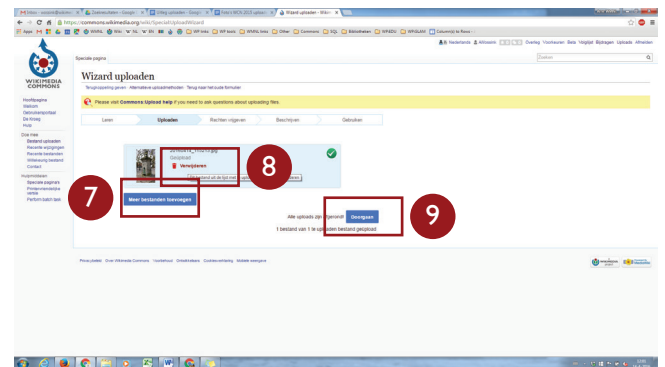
Inbox - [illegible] | Commons:Artikel - Google | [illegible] | Yelle's WCN 2015 upload | Wizard uploaden - Wikim

https://commons.wikimedia.org/wiki/Special:UploadWizard

Apps | WMNL | Wiki | NL | EN | WP links | WP basis | WMNL links | Other | Commons | SQL | Bibliotheken | WMEDU | WPGLAM | Column(s) to Rows

Nederlands | Afhiswim | Overleg | Voorkeuren | Bèta | Volglijst | Bijdragen | Uploads | Afmelden

Speciale pagina | Zoeken

WIKIMEDIA COMMONS

Hoofdpagina
Welkom
Gebruikersportaal
De Kroeg
Hulp

Doe mee
Bestand uploaden
Recente wijzigingen
Recente bestanden
Willekeurig bestand
Contact

Hulpmiddelen
Speciale pagina's
Printervriendelijke versie
Perform batch task

Wizard uploaden

Terugkoppeling geven · Alternatieve uploadmethoden · Terug naar het oude formulier

Please visit Commons:Upload help if you need to ask questions about uploading files.

Leren | Uploaden | Rechten vergeven | Beschrijven | Gebruiken

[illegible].jpg
Geüpload
Verwijderen

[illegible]

Meer bestanden toevoegen

Alle uploads zijn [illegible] Doorgaan

1 bestand van 1 te uploaden bestand geüpload

7

8

9

Privacybeleid · Over Wikimedia Commons · Voorbehoud · Ontwikkelaars · Cookieverklaring · Mobiele weergave